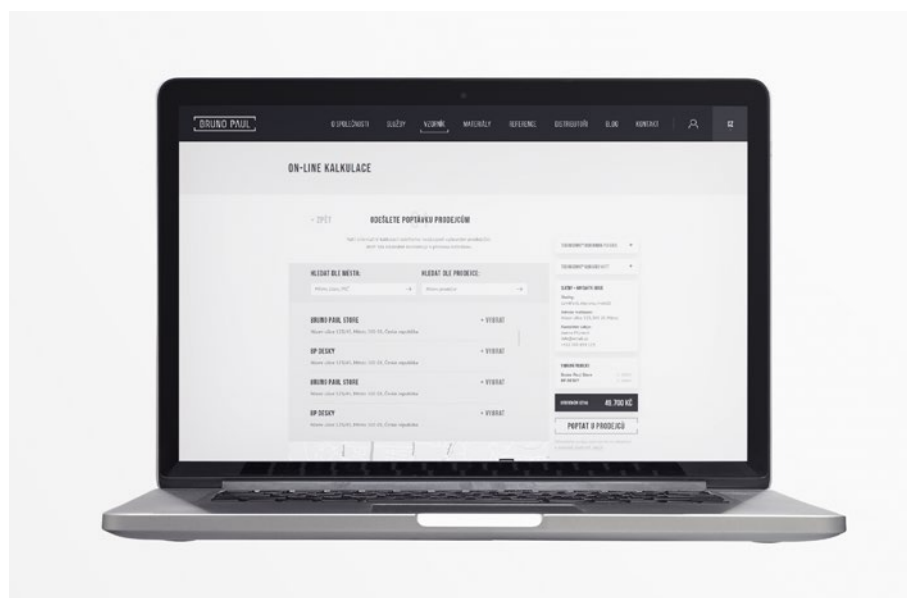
BRUNO PAUL

O SPOLEČNOSTI SLUŽBY VZORNÍK MATERIÁLY REFERENCE DISTRIBUTOŘI BLOG KONTAKT

ON-LINE KALKULACE

< ZPĚT ODEŠLETE POPTÁVKU PRODEJCŮM

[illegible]

HLEDAT DLE MĚSTA: HLEDAT DLE PRODEJCE:

BRUNO PAUL STORE + VYBRAT
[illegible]

BP DESKY + VYBRAT
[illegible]

BRUNO PAUL STORE + VYBRAT
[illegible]

BP DESKY + VYBRAT
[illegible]

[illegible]

49.700 KČ

POPTAT U PRODEJCŮ